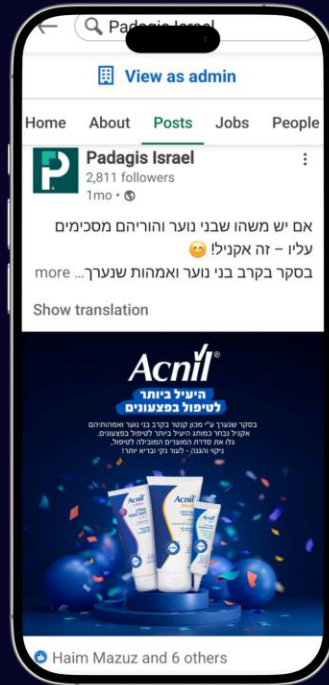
Padagis Israel

View as admin

Home About Posts Jobs People

Padagis Israel
2,811 followers
1mo •

אם יש משהו שבני נוער והוריהם מסכימים עליו – זה אקניל! 😊
בסקר בקרב בני נוער ואמהות שנערך... more

Show translation

Acnil®
היעיל ביותר לטיפול בפצעונים

בסקר שנערך ע"י מכון קנטר בקרב בני נוער ואמהותיהם אקניל נבחר כמותג היעיל ביותר לטיפול בפצעונים. גלו את סדרת המוצרים המובילה לטיפול, ניקוי והגנה - לעור נקי ובריא יותר!

Acnil
Acnil
Acnil

Haim Mazuz and 6 others